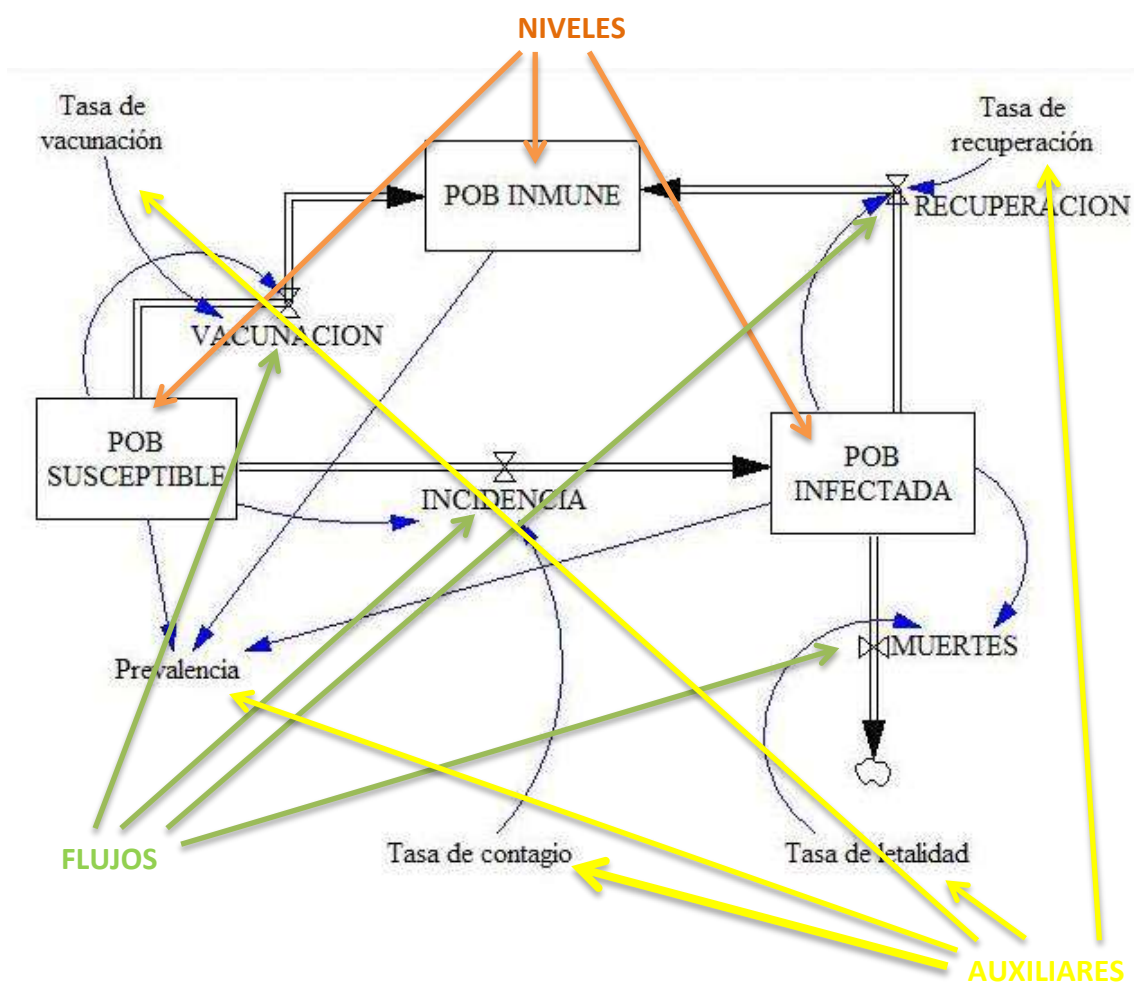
NIVELES

Tasa de vacunación

Tasa de recuperación

POB INMUNE

RECUPERACION

VACUNACION

POB SUSCEPTIBLE

INCIDENCIA

POB INFECTADA

Prevalencia

MUERTES

FLUJOS

Tasa de contagio

Tasa de letalidad

AUXILIARES